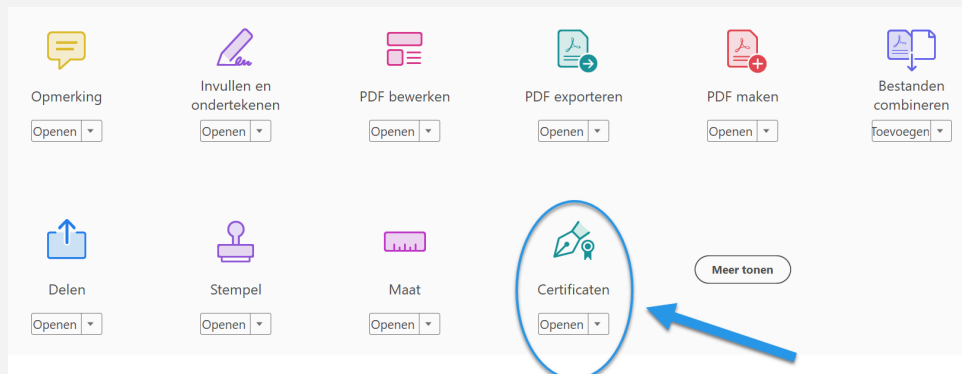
Opmerking
Openen

Invullen en ondertekenen
Openen

PDF bewerken
Openen

PDF exporteren
Openen

PDF maken
Openen

Bestanden combineren
Toevoegen

Delen
Openen

Stempel
Openen

Maat
Openen

Certificaten
Openen

Meer tonen